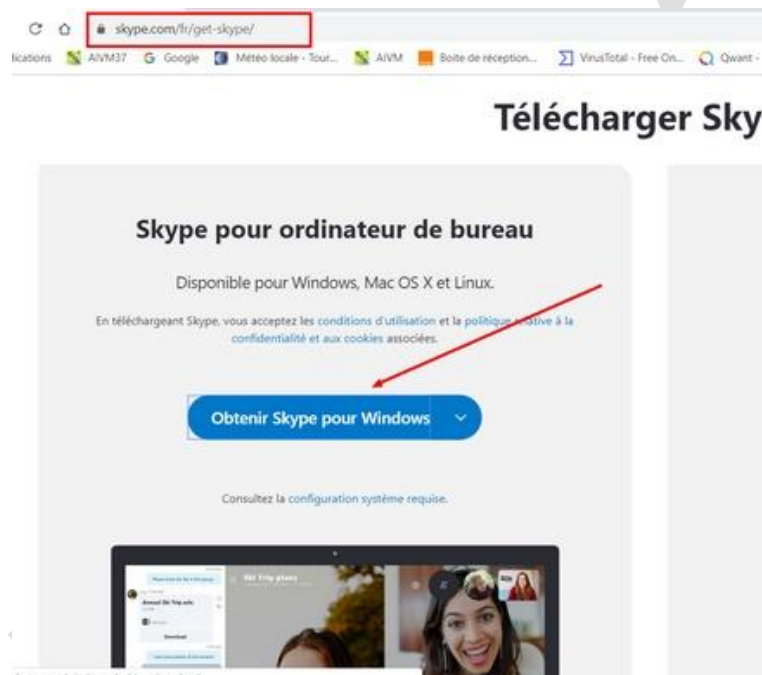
skype.com/fr/get-skype/

lications AIVM37 Google Météo locale - Tour... AIVM Boite de réception... VirusTotal - Free On... Qwant -

Télécharger Sky

Skype pour ordinateur de bureau

Disponible pour Windows, Mac OS X et Linux.

En téléchargeant Skype, vous acceptez les conditions d'utilisation et la politique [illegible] à la confidentialité et aux cookies associées.

Obtenir Skype pour Windows

Consultez la configuration système requise.

Ski Trip plans

Annual Ski Trip info

Download